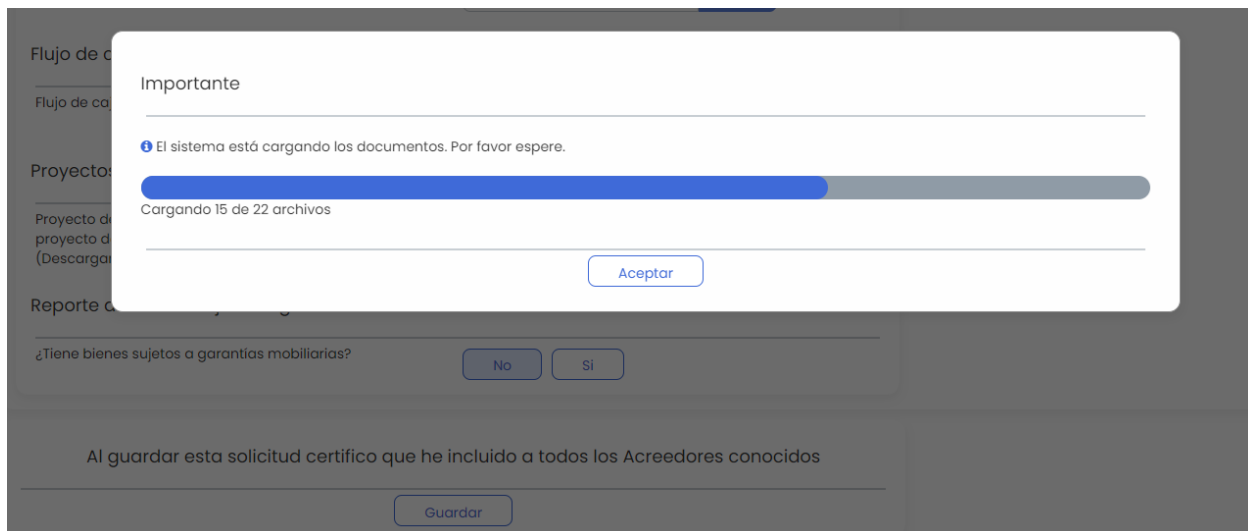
Flujo de c

Flujo de ca

Proyectos

Proyecto d
proyecto d
(Descargar

Reporte d

Importante

El sistema está cargando los documentos. Por favor espere.

Cargando 15 de 22 archivos

Aceptar

¿Tiene bienes sujetos a garantias mobiliarias?

No

Si

Al guardar esta solicitud certifico que he incluido a todos los Acreedores conocidos

Guardar